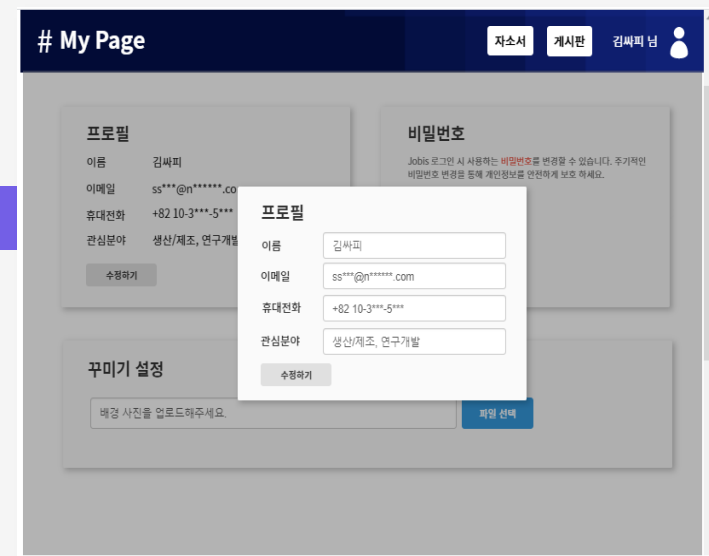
# My Page

자소서

게시판

김싸피 님

프로필

이름 김싸피

이메일 ss***@n******.co

휴대전화 +82 10-3***-5***

관심분야 생산/제조, 연구개발

수정하기

비밀번호

Jobis 로그인 시 사용하는 비밀번호를 변경할 수 있습니다. 주기적인 비밀번호 변경을 통해 개인정보를 안전하게 보호 하세요.

프로필

이름 김싸피

이메일 ss***@n******.com

휴대전화 +82 10-3***-5***

관심분야 생산/제조, 연구개발

수정하기

꾸미기 설정

배경 사진을 업로드하주세요.

파일 선택